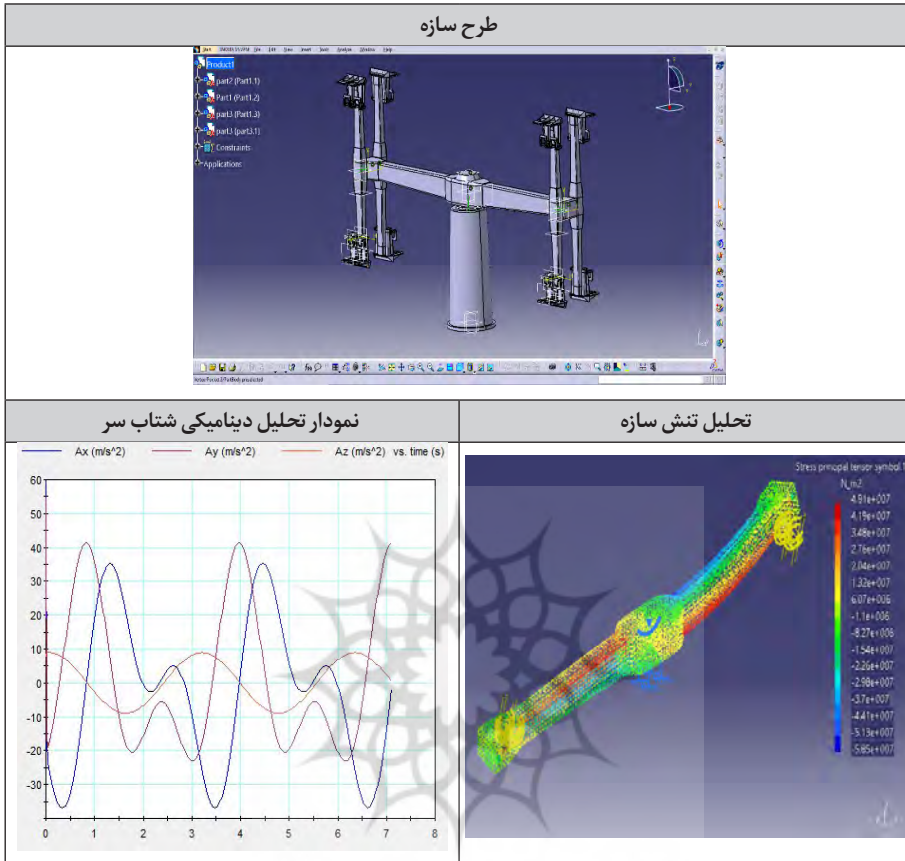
طرح سازه

Start ENOVIA V5 VPM File Edit View Insert Tools Analyze Window Help

Product1
part2 (Part1.1)
Part1 (Part1.2)
part3 (Part1.3)
part3 (part3.1)
Constraints
Applications

نمودار تحلیل دینامیکی شتاب سر

Ax (m/s^2) Ay (m/s^2) Az (m/s^2) vs. time (s)

| 60 |
|---|
| 50 |
| 40 |
| 30 |
| 20 |
| 10 |
| 0 |
| -10 |
| -20 |
| -30 |

0 1 2 3 4 5 6 7 8

تحلیل تنش سازه

Stress principal tensor symbol
N_m2
4.91e+007
4.19e+007
3.48e+007
2.76e+007
2.04e+007
1.32e+007
6.07e+006
-1.1e+006
-8.27e+006
-1.54e+007
-2.26e+007
-2.98e+007
-3.7e+007
-4.41e+007
-5.13e+007
-5.85e+007